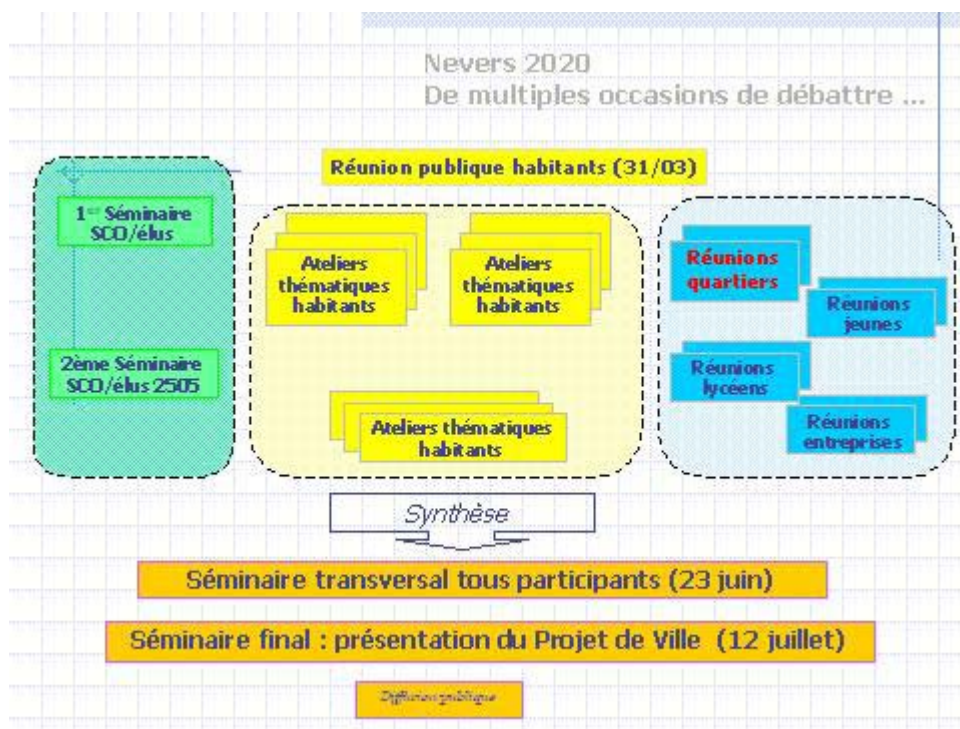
Nevers 2020
De multiples occasions de débattre ...

Réunion publique habitants (31/03)

1$^{er}$ Séminaire SCO/élus

2ème Séminaire SCO/élus 2505

Ateliers thématiques habitants

Ateliers thématiques habitants

Ateliers thématiques habitants

Réunions quartiers

Réunions jeunes

Réunions lycéens

Réunions entreprises

Synthèse

Séminaire transversal tous participants (23 juin)

Séminaire final : présentation du Projet de Ville (12 juillet)

Diffusion publique